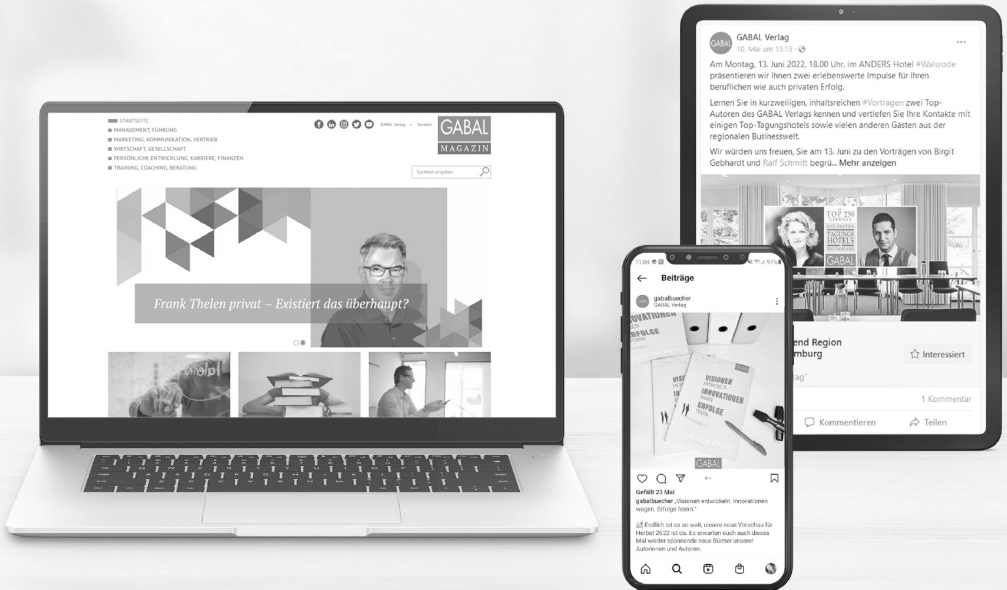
STARTSEITE
MANAGEMENT, FÜHRUNG
MARKETING, KOMMUNIKATION, VERTRIEB
WIRTSCHAFT, GESELLSCHAFT
PERSÖNLICHE ENTWICKLUNG, KARRIERE, FINANZEN
TRAINING, COACHING, BERATUNG

GABAL Verlag · Kontakt

GABAL MAGAZIN

Suchbegriff eingeben

Frank Thelen privat – Existiert das überhaupt?

GABAL Verlag
16. Mai um 13:15 ·

Am Montag, 13. Juni 2022, 18.00 Uhr, im ANDERS Hotel #Walsrode präsentieren wir Ihnen zwei erlebenswerte Impulse für Ihren beruflichen wie auch privaten Erfolg.

Lernen Sie in kurzweiligen, inhaltsreichen #Vorträgen zwei Top-Autoren des GABAL Verlags kennen und vertiefen Sie Ihre Kontakte mit einigen Top-Tagungshotels sowie vielen anderen Gästen aus der regionalen Businesswelt.

Wir würden uns freuen, Sie am 13. Juni zu den Vorträgen von Birgit Gebhardt und Ralf Schmitt begrü... Mehr anzeigen

TOP 250 GERMANY TAGUNGSHOTELS GABAL

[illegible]end Region
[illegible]mburg
Interessiert
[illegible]lag"
1 Kommentar
Kommentieren
Teilen

Beiträge
gabalbuecher
GABAL Verlag

VISIONEN INNOVATIONEN ERFOLGE
GABAL

Gefällt 23 Mal
gabalbuecher „Visionen entwickeln. Innovationen wagen. Erfolge feiern."

Endlich ist es so weit, unsere neue Vorschau für Herbst 2022 ist da. Es erwarten euch auch dieses Mal wieder spannende neue Bücher unserer Autorinnen und Autoren.